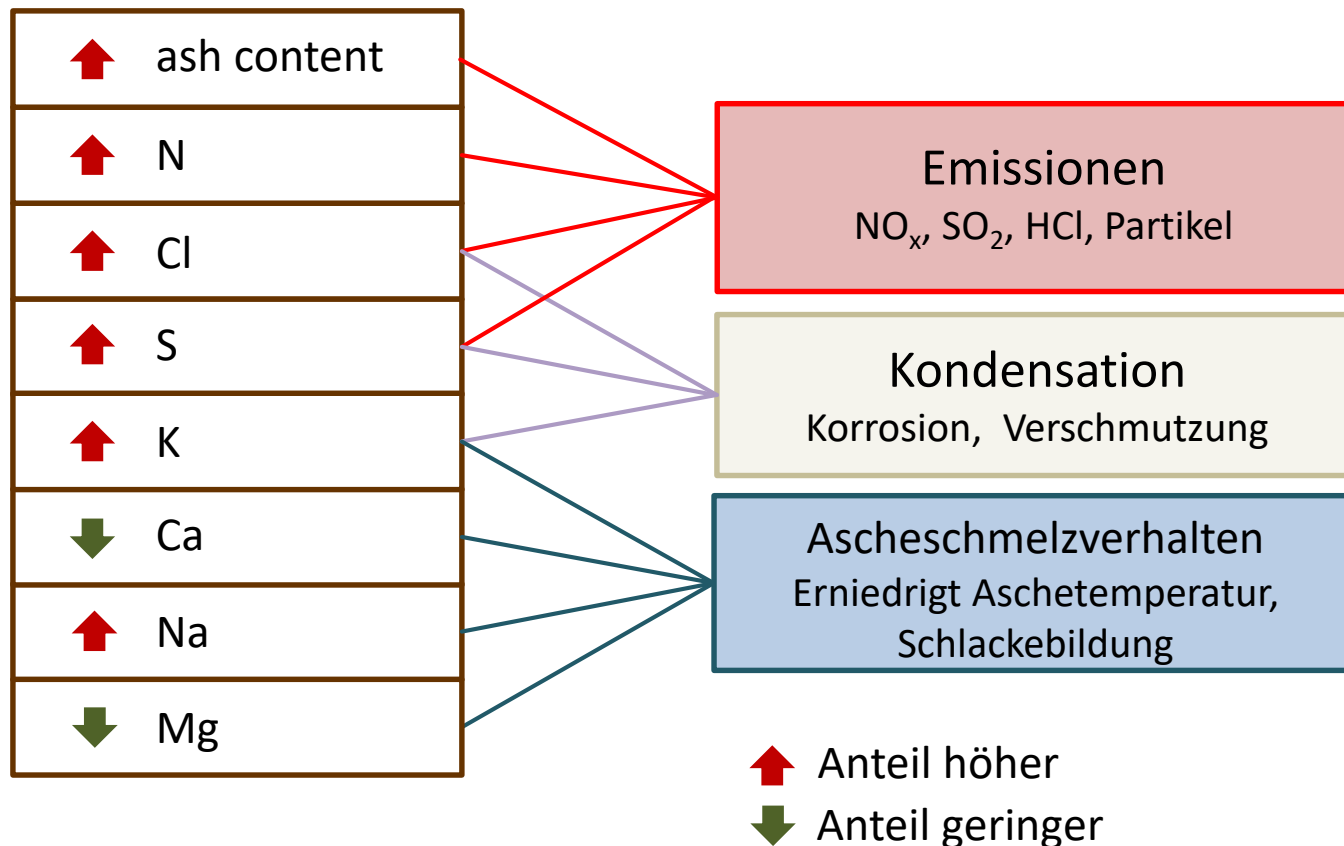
ash content
N
Cl
S
K
Ca
Na
Mg

Emissionen
$NO_x$, $SO_2$, HCl, Partikel

Kondensation
Korrosion, Verschmutzung

Ascheschmelzverhalten
Erniedrigt Aschetemperatur, Schlackebildung

Anteil höher
Anteil geringer